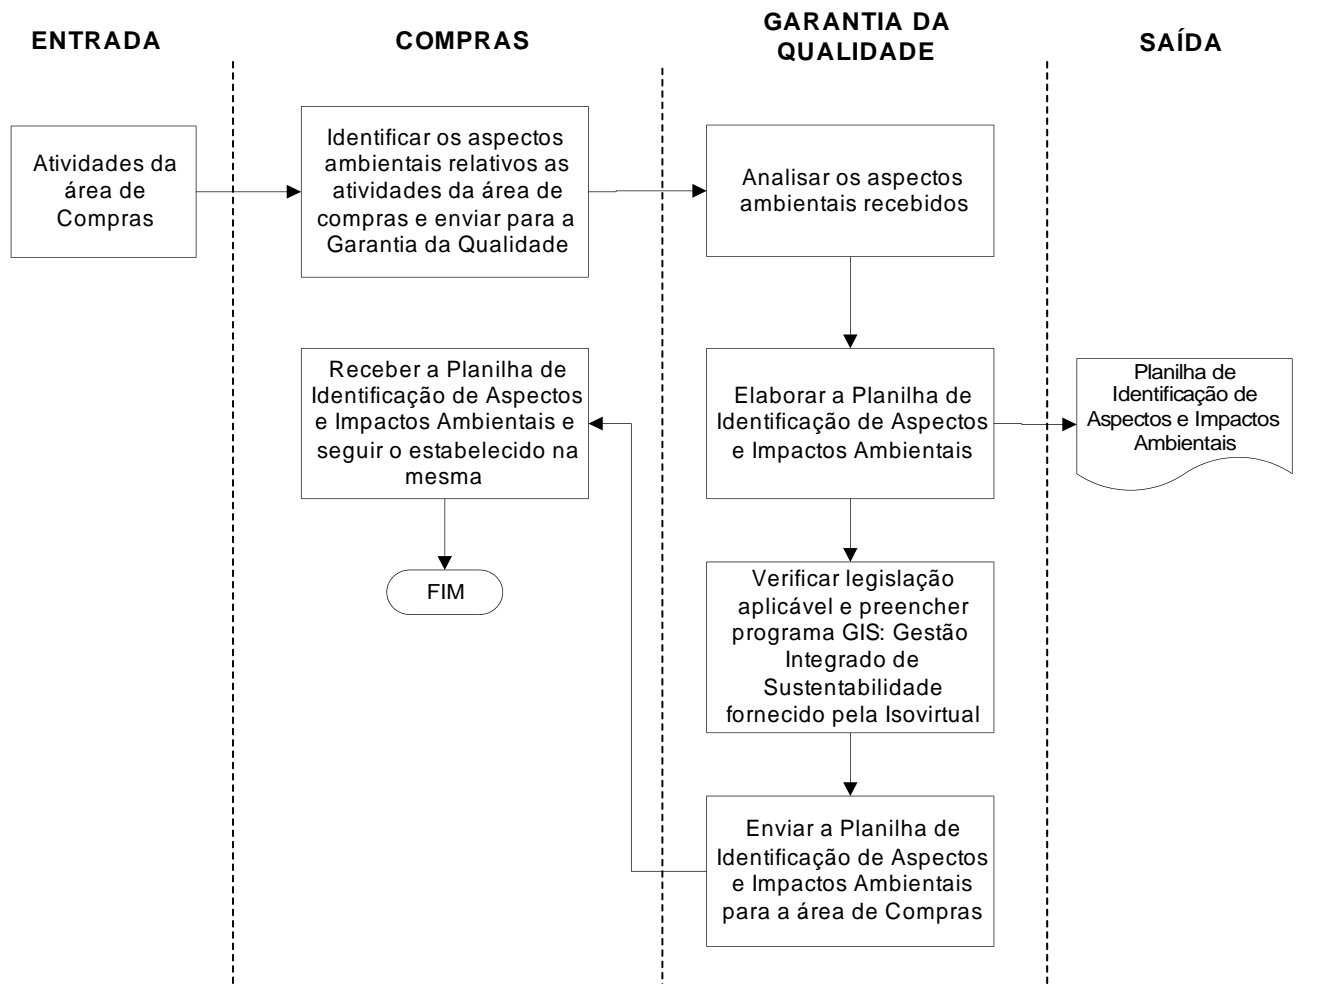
ENTRADA

COMPRAS

GARANTIA DA QUALIDADE

SAÍDA

Atividades da área de Compras

Identificar os aspectos ambientais relativos as atividades da área de compras e enviar para a Garantia da Qualidade

Analisar os aspectos ambientais recebidos

Elaborar a Planilha de Identificação de Aspectos e Impactos Ambientais

Planilha de Identificação de Aspectos e Impactos Ambientais

Verificar legislação aplicável e preencher programa GIS: Gestão Integrado de Sustentabilidade fornecido pela Isovirtual

Enviar a Planilha de Identificação de Aspectos e Impactos Ambientais para a área de Compras

Receber a Planilha de Identificação de Aspectos e Impactos Ambientais e seguir o estabelecido na mesma

FIM